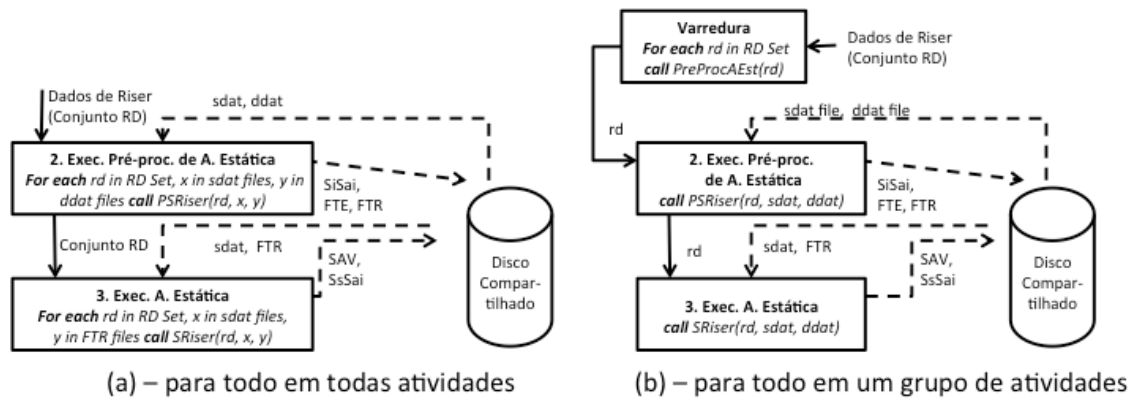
Dados de Riser (Conjunto RD)

sdat, ddat

2. Exec. Pré-proc. de A. Estática
For each rd in RD Set, x in sdat files, y in ddat files call PSRiser(rd, x, y)

SiSai, FTE, FTR

Conjunto RD

sdat, FTR

SAV, SsSai

3. Exec. A. Estática
For each rd in RD Set, x in sdat files, y in FTR files call SRiser(rd, x, y)

Disco Compartilhado

(a) – para todo em todas atividades

Varredura
For each rd in RD Set
call PreProcAEst(rd)

Dados de Riser (Conjunto RD)

rd

sdat file, ddat file

2. Exec. Pré-proc. de A. Estática
call PSRiser(rd, sdat, ddat)

SiSai, FTE, FTR

rd

sdat, FTR

SAV, SsSai

3. Exec. A. Estática
call SRiser(rd, sdat, ddat)

Disco Compartilhado

(b) – para todo em um grupo de atividades